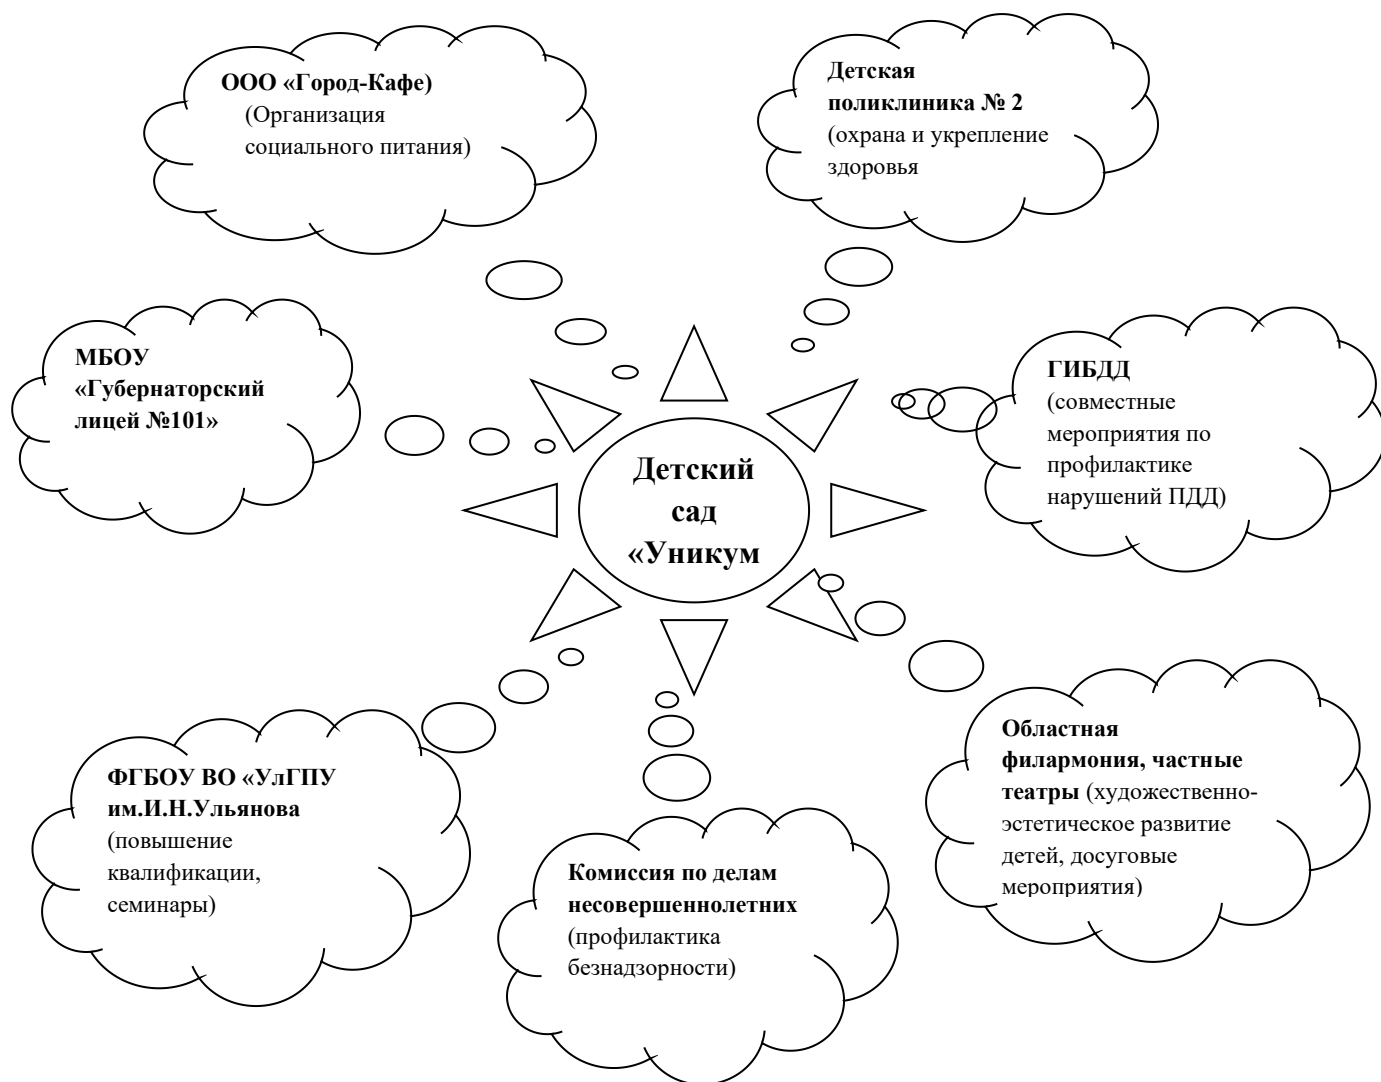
ООО «Город-Кафе)
(Организация социального питания)

Детская поликлиника № 2
(охрана и укрепление здоровья

МБОУ «Губернаторский лицей №101»

Детский сад «Уникум

ГИБДД
(совместные мероприятия по профилактике нарушений ПДД)

ФГБОУ ВО «УлГПУ им.И.Н.Ульянова
(повышение квалификации, семинары)

Комиссия по делам несовершеннолетних
(профилактика безнадзорности)

Областная филармония, частные театры (художественно-эстетическое развитие детей, досуговые мероприятия)